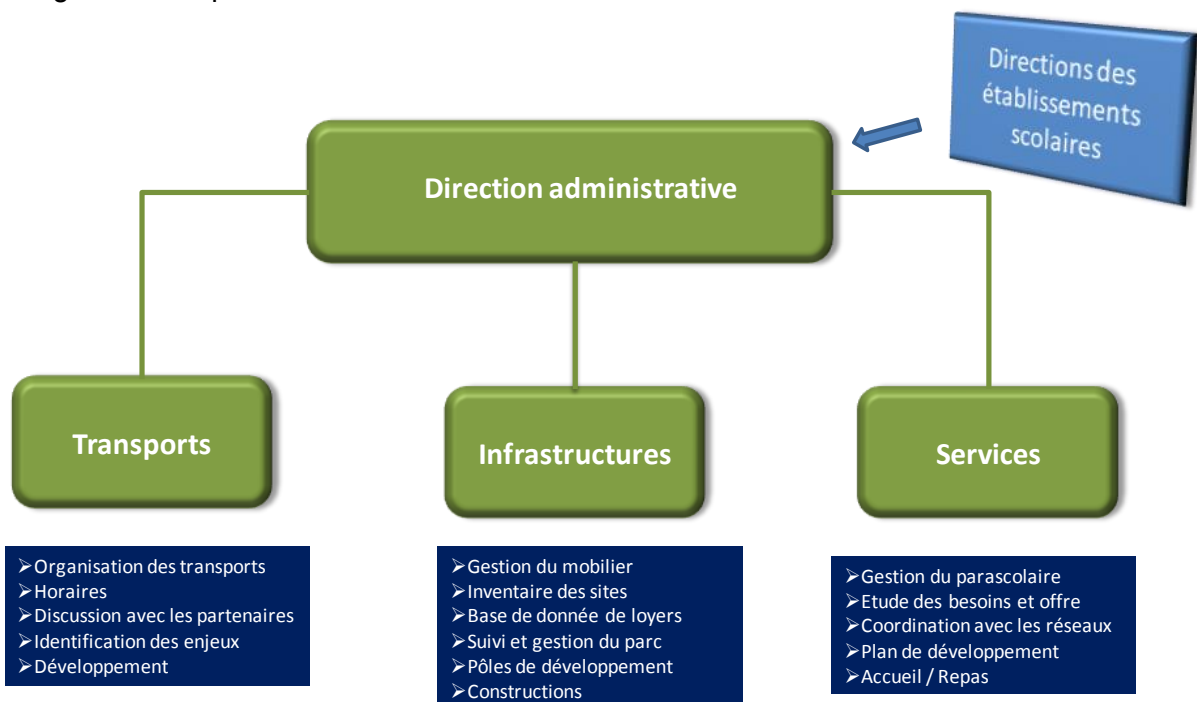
Directions des établissements scolaires

Direction administrative

Transports

Infrastructures

Services

➢Organisation des transports
➢Horaires
➢Discussion avec les partenaires
➢Identification des enjeux
➢Développement

➢Gestion du mobilier
➢Inventaire des sites
➢Base de donnée de loyers
➢Suivi et gestion du parc
➢Pôles de développement
➢Constructions

➢Gestion du parascolaire
➢Etude des besoins et offre
➢Coordination avec les réseaux
➢Plan de développement
➢Accueil / Repas